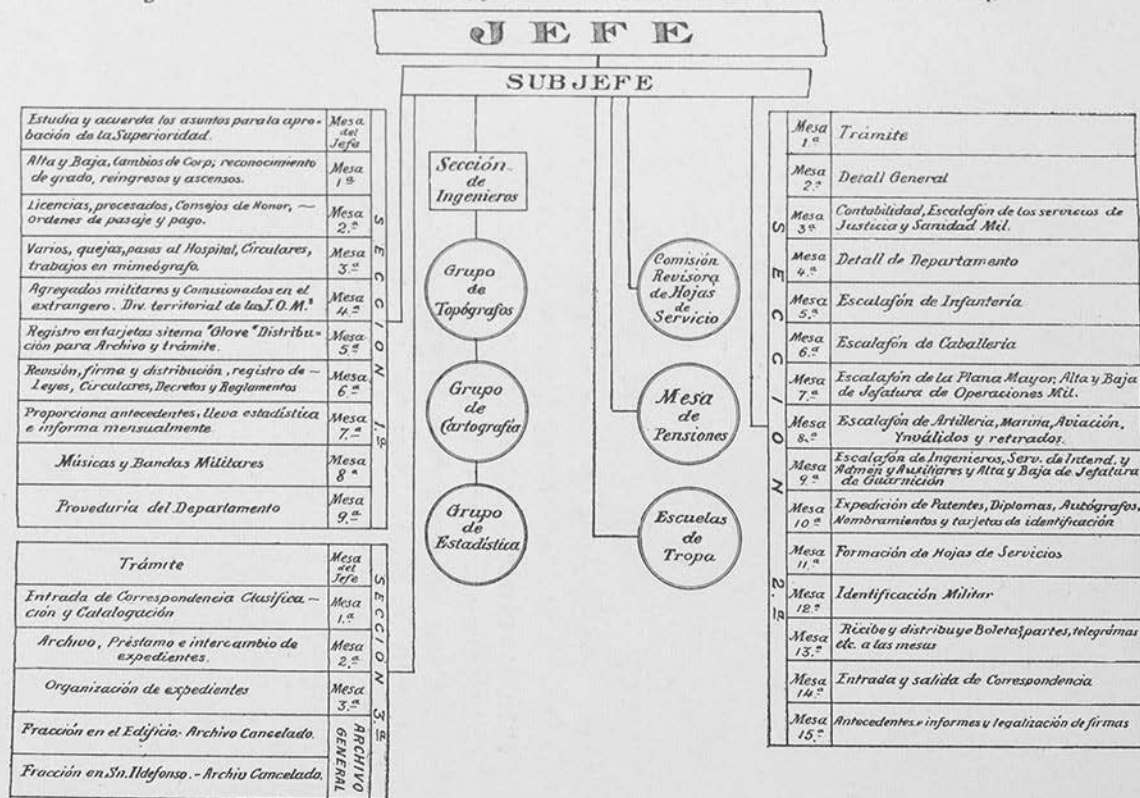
JEFE

SUBJEFE

| | | |
|---|---|---|
| Estudia y acuerda los asuntos para la aprobación de la Superioridad. | Mesa del Jefe | |
| Alta y Baja, cambios de Corp; reconocimiento de grado, reingresos y ascensos. | Mesa 1.ª | |
| Licencias, procesados, Consejos de Honor, — Ordenes de pasaje y pago. | Mesa 2.ª | SECCION 1.ª |
| Varios, quejas, pasas al Hospital, Circulares, trabajos en mimeógrafo. | Mesa 3.ª | |
| Agregados militares y Comisionados en el extrangero. Div. territorial de las J.O.M.s | Mesa 4.ª | |
| Registro en tarjetas sitema "Glove" Distribución para Archivo y trámite. | Mesa 5.ª | |
| Revisión, firma y distribución, registro de — Leyes, Circulares, Decretos y Reglamentos | Mesa 6.ª | |
| Proporciona antecedentes, lleva estadística e informa mensualmente. | Mesa 7.ª | |
| Músicas y Bandas Militares | Mesa 8.ª | |
| Proveduria del Departamento | Mesa 9.ª | |

| | | |
|---|---|---|
| Trámite | Mesa del Jefe | |
| Entrada de Correspondencia Clasificación y Catalogación | Mesa 1.ª | SECCION 3.ª |
| Archivo, Préstamo e intercambio de expedientes. | Mesa 2.ª | |
| Organización de expedientes | Mesa 3.ª | |
| Fracción en el Edificio.- Archivo Cancelado. | ARCHIVO GENERAL | |
| Fracción en Sn. Ildefonso.- Archiv Cancelado. | | |

Sección de Ingenieros

Grupo de Topógrafos

Grupo de Cartografía

Grupo de Estadística

Comisión Revisora de Hojas de Servicio

Mesa de Pensiones

Escuelas de Tropa

| | | |
|---|---|---|
| | Mesa 1.ª | Trámite |
| | Mesa 2.ª | Detall General |
| | Mesa 3.ª | Contabilidad, Escalafón de los servicios de Justicia y Sanidad Mil. |
| | Mesa 4.ª | Detall de Departamento |
| | Mesa 5.ª | Escalafón de Infantería |
| | Mesa 6.ª | Escalafón de Caballería |
| SECCION 2.ª | Mesa 7.ª | Escalafón de la Plana Mayor, Alta y Baja de Jefatura de Operaciones Mil. |
| | Mesa 8.ª | Escalafón de Artillería, Marina, Aviación. Ynválidos y retirados. |
| | Mesa 9.ª | Escalafón de Ingenieros, Serv. de Intend. y Admón y Auxiliares y Alta y Baja de Jefatura de Guarnición |
| | Mesa 10.ª | Expedición de Patentes, Diplomas, Autógrafos, Nombramientos y tarjetas de identificación |
| | Mesa 11.ª | Formación de Hojas de Servicios |
| | Mesa 12.ª | Identificación Militar |
| | Mesa 13.ª | Recibe y distribuye Boletas, partes, telegramas etc. a las mesas |
| | Mesa 14.ª | Entrada y salida de Correspondencia |
| | Mesa 15.ª | Antecedentes, informes y legalización de firmas |